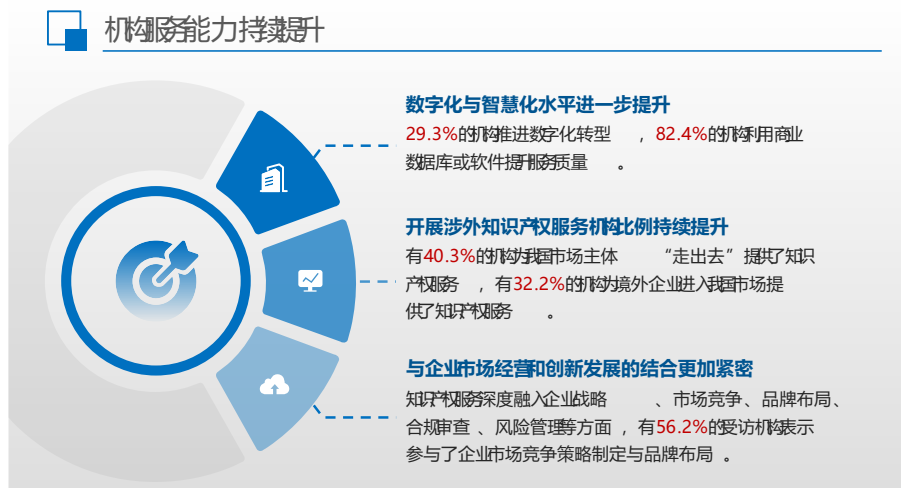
机构服务能力持续提升

数字化与智慧化水平进一步提升

29.3%的机构推进数字化转型，82.4%的机构利用商业数据库或软件提升服务质量。

开展涉外知识产权服务机构比例持续提升

有40.3%的机构为我国市场主体"走出去"提供了知识产权服务，有32.2%的机构为境外企业进入我国市场提供了知识产权服务。

与企业市场经营和创新发展的结合更加紧密

知识产权服务深度融入企业战略、市场竞争、品牌布局、合规审查、风险管理等方面，有56.2%的受访机构表示参与了企业市场竞争策略制定与品牌布局。